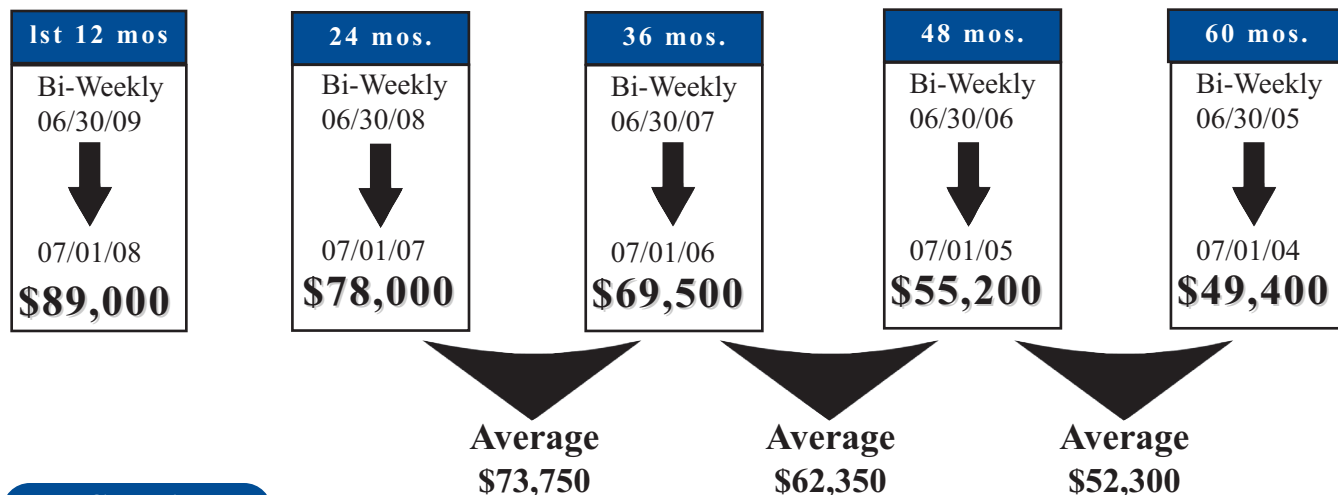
lst 12 mos
Bi-Weekly
06/30/09
07/01/08
$89,000

24 mos.
Bi-Weekly
06/30/08
07/01/07
$78,000

36 mos.
Bi-Weekly
06/30/07
07/01/06
$69,500

48 mos.
Bi-Weekly
06/30/06
07/01/05
$55,200

60 mos.
Bi-Weekly
06/30/05
07/01/04
$49,400

Average
$73,750

Average
$62,350

Average
$52,300